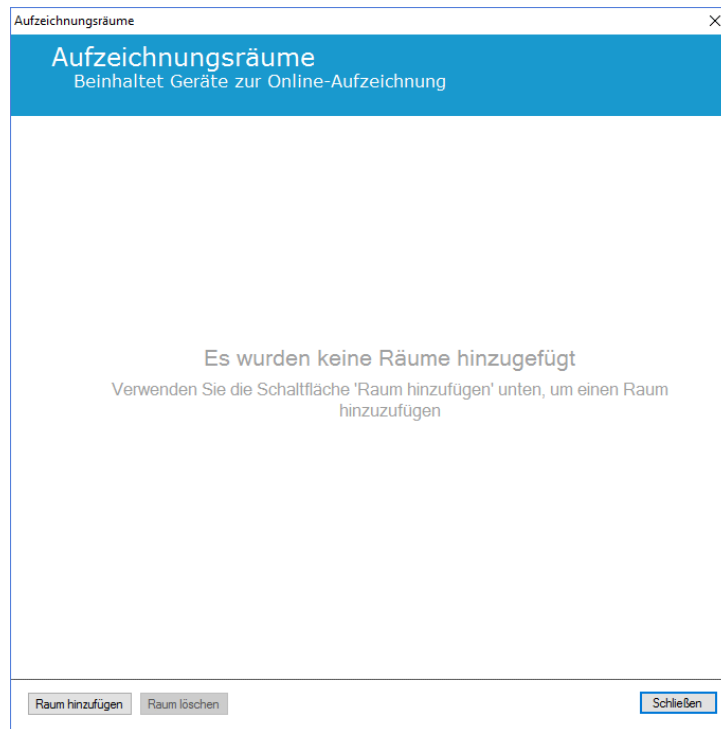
Aufzeichnungsräume

Aufzeichnungsräume
Beinhaltet Geräte zur Online-Aufzeichnung

Es wurden keine Räume hinzugefügt
Verwenden Sie die Schaltfläche 'Raum hinzufügen' unten, um einen Raum hinzuzufügen

Raum hinzufügen Raum löschen Schließen